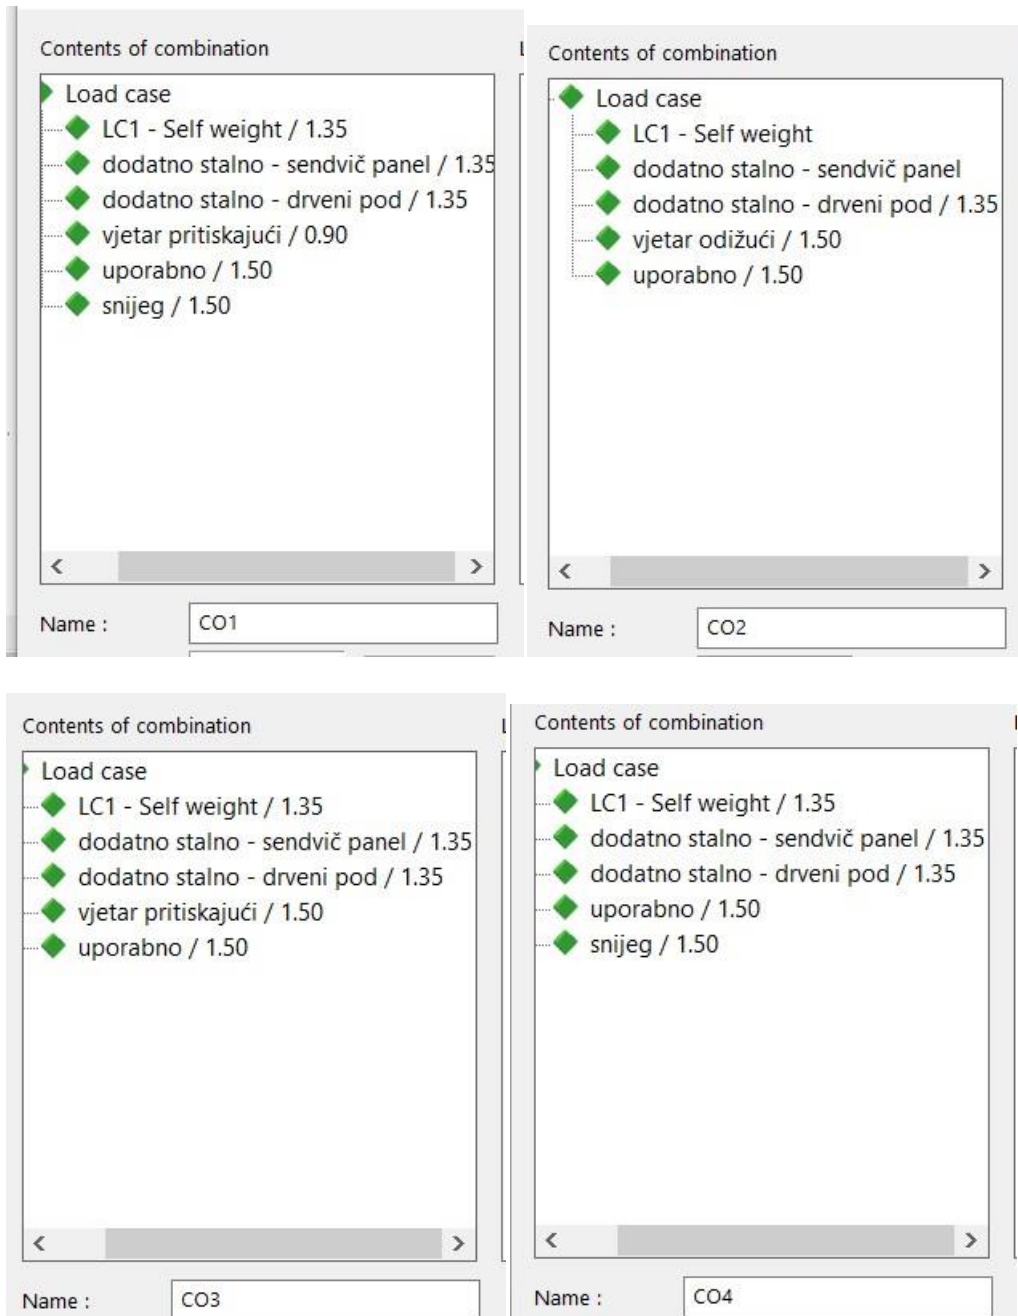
Contents of combination

Load case
LC1 - Self weight / 1.35
dodatno stalno - sendvič panel / 1.35
dodatno stalno - drveni pod / 1.35
vjetar pritiskajući / 0.90
uporabno / 1.50
snijeg / 1.50

Name : CO1

Contents of combination

Load case
LC1 - Self weight
dodatno stalno - sendvič panel
dodatno stalno - drveni pod / 1.35
vjetar odižući / 1.50
uporabno / 1.50

Name : CO2

Contents of combination

Load case
LC1 - Self weight / 1.35
dodatno stalno - sendvič panel / 1.35
dodatno stalno - drveni pod / 1.35
vjetar pritiskajući / 1.50
uporabno / 1.50

Name : CO3

Contents of combination

Load case
LC1 - Self weight / 1.35
dodatno stalno - sendvič panel / 1.35
dodatno stalno - drveni pod / 1.35
uporabno / 1.50
snijeg / 1.50

Name : CO4